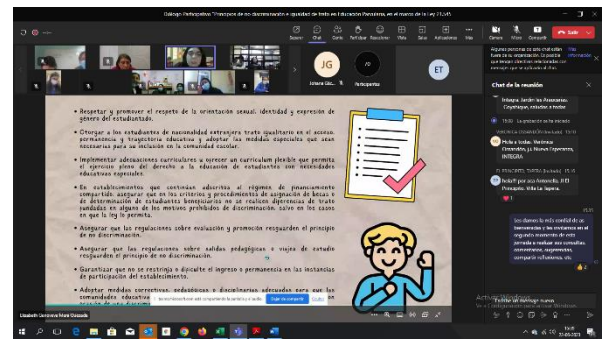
Diálogo Participativo "Principios de no discriminación e igualdad de trato en Educación Parvularia, en el marco de la Ley 21.545

Personas Chat Reaccionar Vista Salir

JG Johana Gald... Participantes ET

• Respetar y promover el respeto de la orientación sexual, identidad y expresión de género del estudiantado.

• Otorgar a los estudiantes de nacionalidad extranjera trato igualitario en el acceso, permanencia y trayectoria educativa y adoptar las medidas especiales que sean necesarias para su inclusión en la comunidad escolar.

• Implementar adecuaciones curriculares u ofrecer un currículum flexible que permita el ejercicio pleno del derecho a la educación de estudiantes con necesidades educativas especiales.

• En establecimientos que continúan adscritos al régimen de financiamiento compartido, asegurar que en los criterios y procedimientos de asignación de becas o de determinación de estudiantes beneficiarios no se realicen diferencias de trato fundadas en alguno de los motivos prohibidos de discriminación, salvo en los casos en que la ley lo permita.

• Asegurar que las regulaciones sobre evaluación y promoción resguarden el principio de no discriminación.

• Asegurar que las regulaciones sobre salidas pedagógicas o viajes de estudio resguarden el principio de no discriminación.

• Garantizar que no se restrinja o dificulte el ingreso o permanencia en las instancias de participación del estudiantado.

• Adoptar medidas correctivas, pedagógicas o disciplinarias adecuadas para que las comunidades educativas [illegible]

Dejar de compartir

Chat de la reunión

Algunas personas de este chat son de fuera de la organización. Más información

Integra Jardín las Araucarias, Coyhaique, saludos a todos

15:00 La grabación se ha iniciado.

Hola a todas, Verónica Cisternas, J.I. Nueva Esperanza, INTEGRA

Principito, Villa La Tapera

Nos damos la más cordial de las bienvenidas y les invitamos en el segundo momento de este jornada a realizar sus consultas, comentarios, sugerencias, compartir reflexiones, etc.

Escribir un mensaje nuevo

Elizabeth Carmona Mora Ossandón

Activar Windows